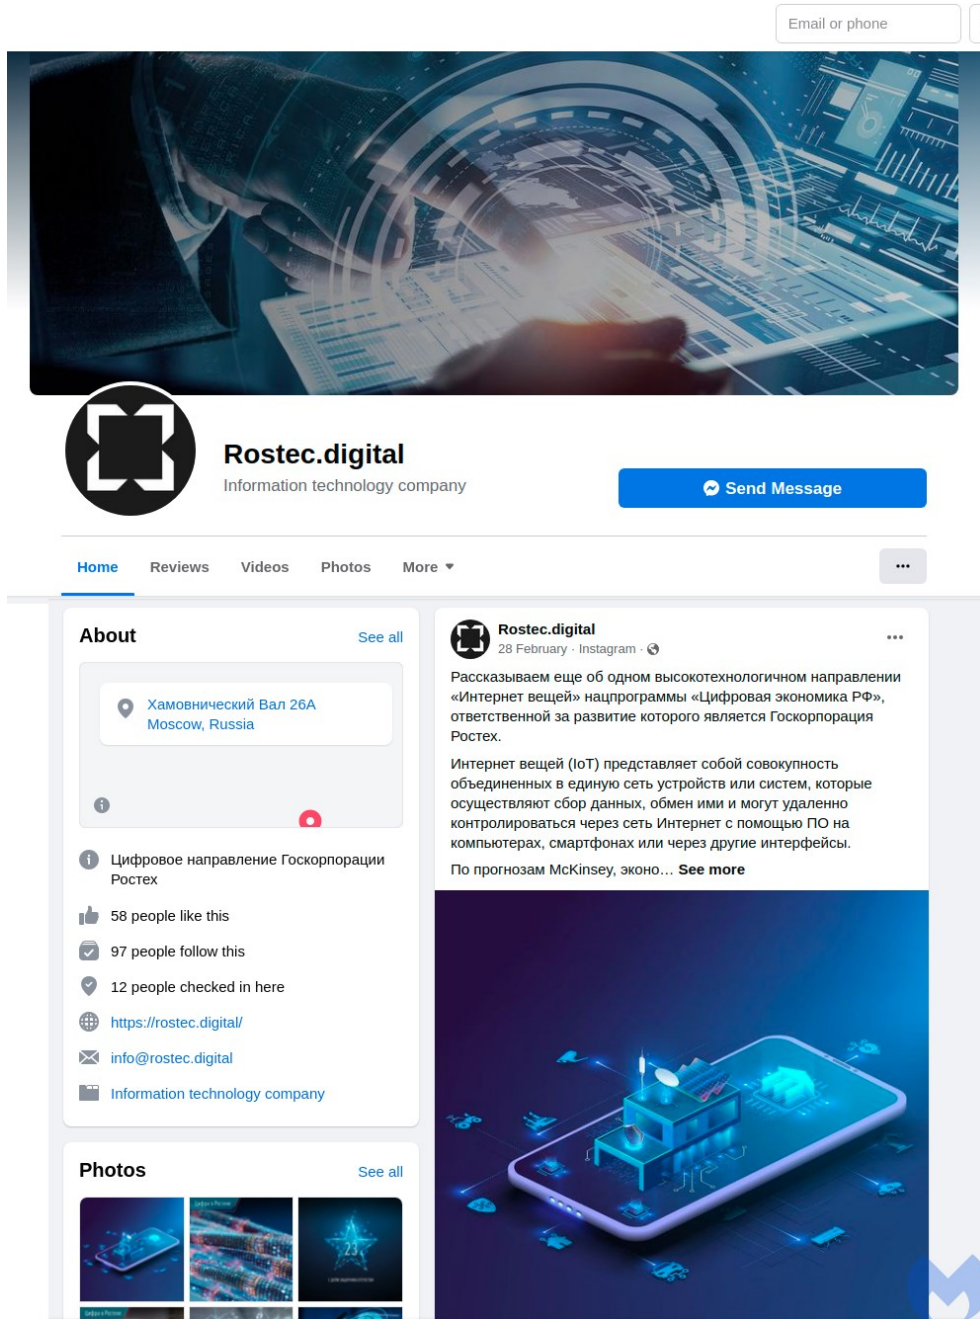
Email or phone

Rostec.digital
Information technology company

Send Message

Home Reviews Videos Photos More

About See all

Хамовнический Вал 26А
Moscow, Russia

Цифровое направление Госкорпорации Ростех

58 people like this

97 people follow this

12 people checked in here

https://rostec.digital/

info@rostec.digital

Information technology company

Photos See all

Rostec.digital
28 February · Instagram ·

Рассказываем еще об одном высокотехнологичном направлении «Интернет вещей» нацпрограммы «Цифровая экономика РФ», ответственной за развитие которого является Госкорпорация Ростех.

Интернет вещей (IoT) представляет собой совокупность объединенных в единую сеть устройств или систем, которые осуществляют сбор данных, обмен ими и могут удаленно контролироваться через сеть Интернет с помощью ПО на компьютерах, смартфонах или через другие интерфейсы.

По прогнозам McKinsey, эконо… See more